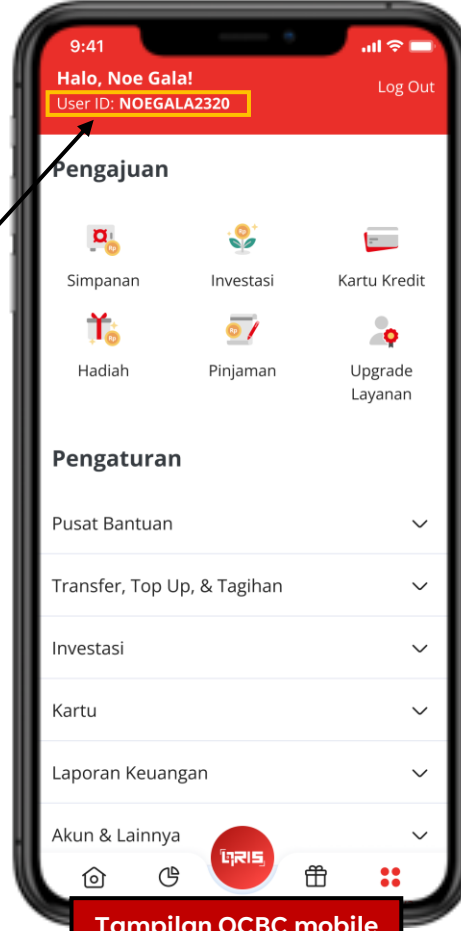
9:41

Halo, Noe Gala!
User ID: NOEGALA2320

Log Out

Pengajuan

Simpanan
Investasi
Kartu Kredit
Hadiah
Pinjaman
Upgrade Layanan

Pengaturan

Pusat Bantuan
Transfer, Top Up, & Tagihan
Investasi
Kartu
Laporan Keuangan
Akun & Lainnya

QRIS

Tampilan OCBC mobile